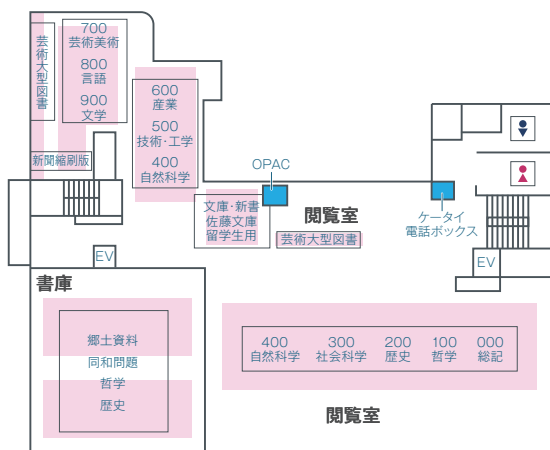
芸術大型図書

700
芸術美術
800
言語
900
文学

600
産業
500
技術・工学
400
自然科学

新聞縮刷版

OPAC

文庫・新書
佐藤文庫
留学生用

閲覧室

芸術大型図書

ケータイ
電話ボックス

EV

EV

書庫

郷土資料
同和問題
哲学
歴史

400
自然科学
300
社会科学
200
歴史
100
哲学
000
総記

閲覧室